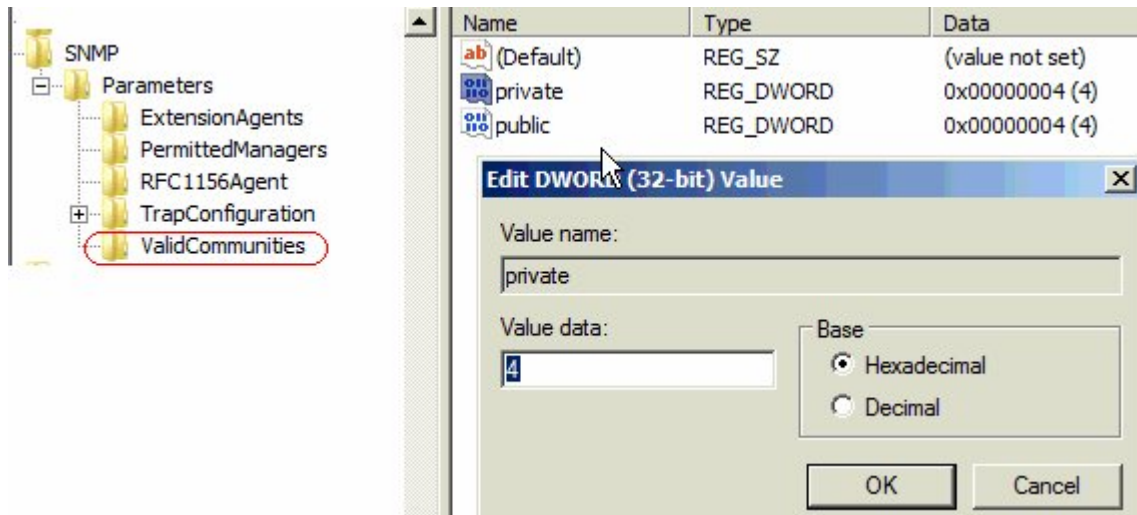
SNMP
Parameters
ExtensionAgents
PermittedManagers
RFC1156Agent
TrapConfiguration
ValidCommunities

| Name | Type | Data |
|---|---|---|
| (Default) | REG_SZ | (value not set) |
| private | REG_DWORD | 0x00000004 (4) |
| public | REG_DWORD | 0x00000004 (4) |

Edit DWORD (32-bit) Value
Value name:
private
Value data:
4
Base
Hexadecimal
Decimal
OK
Cancel